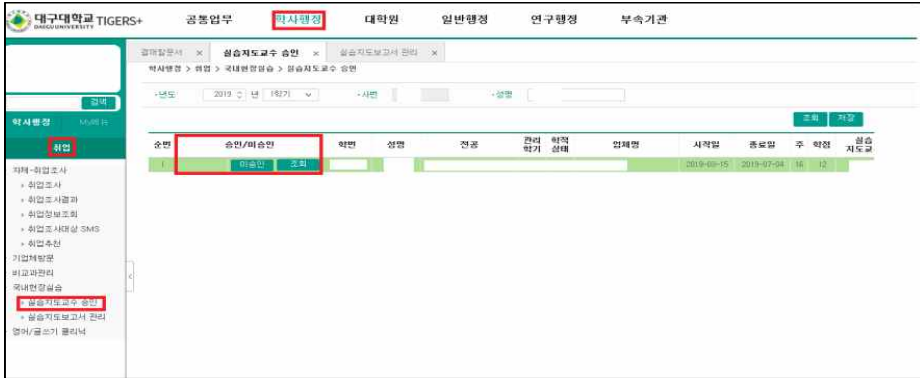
대구대학교 DAEGU UNIVERSITY TIGERS+

공통업무 학사행정 대학원 일반행정 연구행정 부속기관

검색

학사행정 MyMenu

취업

재학-취업조사
› 취업조사
› 취업조사결과
› 취업정보조회
› 취업조사대상 SMS
› 취업추천
기업체방문
비교과관리
국내현장실습
› 실습지도교수 승인
› 실습지도보고서 관리
영어/글쓰기 클리닉

결재함문서 × 실습지도교수 승인 × 실습지도보고서 관리 ×

학사행정 > 취업 > 국내현장실습 > 실습지도교수 승인

·년도 2019 년 1학기 ·사번 ·성명

조회 저장

| 순번 | 승인/미승인 | 학번 | 성명 | 전공 | 관리학기 | 학적상태 | 업체명 | 시작일 | 종료일 | 주 | 학점 | 실습지도교 |
|---|---|---|---|---|---|---|---|---|---|---|---|---|
| 1 | 미승인 조회 | | | | | | | 2019-03-15 | 2019-07-04 | 16 | 12 | |